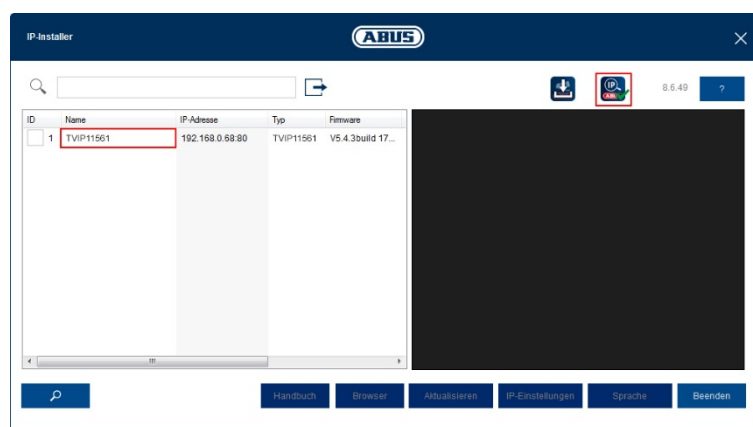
IP-Installer

ABUS

8.6.49

?

| ID | Name | IP-Adresse | Typ | Firmware |
|---|---|---|---|---|
| 1 | TVIP11561 | 192.168.0.68:80 | TVIP11561 | V5.4.3build 17... |

Handbuch Browser Aktualisieren IP-Einstellungen Sprache Beenden